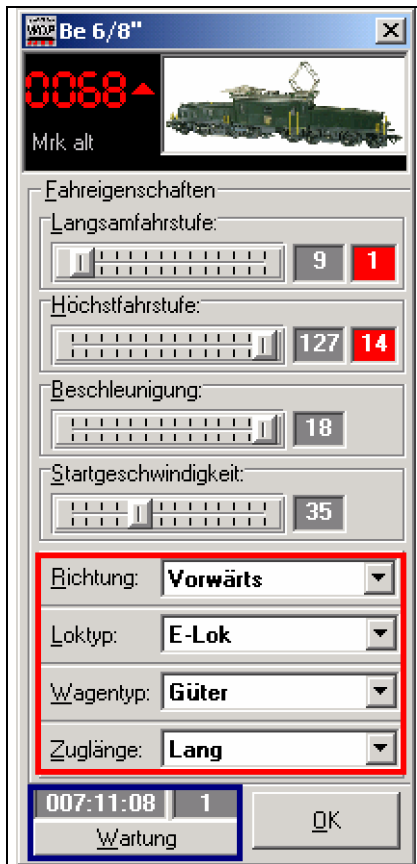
WDP Be 6/8''

0068

Mrk alt

Fahreigenschaften

Langsamfahrstufe:

9 1

Höchstfahrstufe:

127 14

Beschleunigung:

18

Startgeschwindigkeit:

35

Richtung: Vorwärts

Loktyp: E-Lok

Wagentyp: Güter

Zuglänge: Lang

007:11:08 1

Wartung

OK